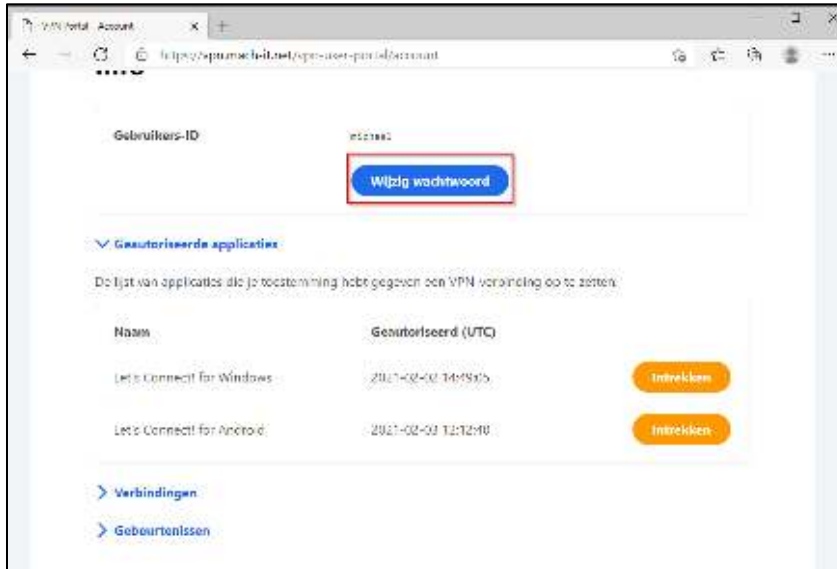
VPN Portal - Account

https://vpn.mech-it.net/vpn-user-portal/account

Info

Gebruikers-ID

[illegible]

Wijzig wachtwoord

Geautoriseerde applicaties

De lijst van applicaties die je toestemming hebt gegeven een VPN verbinding op te zetten.

| Naam | Geautoriseerd (UTC) | |
|---|---|---|
| Let's Connect! for Windows | 2021-02-02 14:19:05 | Intrekken |
| Let's Connect! for Android | 2021-02-03 13:12:40 | Intrekken |

Verbindingen

Gebeurtenissen